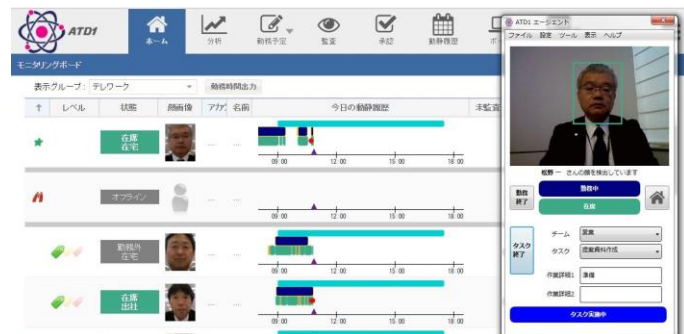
ATD1

ホーム　分析　勤務予定　監査　承認　勤務履歴　ボ

モニタリングボード

表示グループ：テレワーク　勤務時間出力

↑　レベル　状態　画面像　アカウ　名前　今日の動静履歴　未監査

在席 在宅

09:00　12:00　15:00　18:00

オフライン

09:00　12:00　15:00　18:00

勤務外 在宅

09:00　12:00　15:00　18:00

在席 出社

09:00　12:00　15:00　18:00

ATD1 エージェント

ファイル　設定　ツール　表示　ヘルプ

松野 一 さんの顔を検出しています

勤務終了　勤務中　在宅

タスク終了

チーム　営業

タスク　提案資料作成

作業詳細1　準備

作業詳細2

タスク実施中